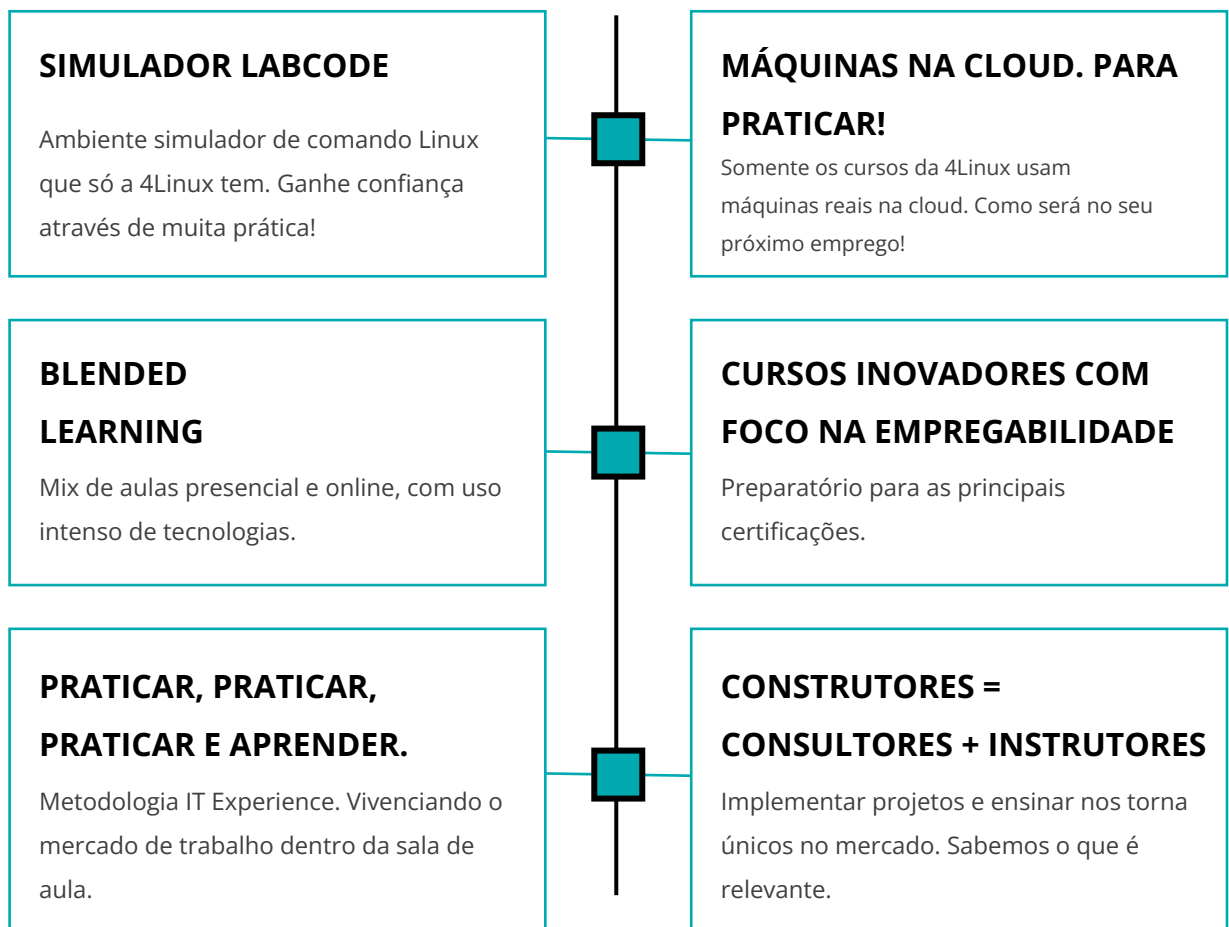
SIMULADOR LABCODE

Ambiente simulador de comando Linux que só a 4Linux tem. Ganhe confiança através de muita prática!

MÁQUINAS NA CLOUD. PARA PRATICAR!

Somente os cursos da 4Linux usam máquinas reais na cloud. Como será no seu próximo emprego!

BLENDED LEARNING

Mix de aulas presencial e online, com uso intenso de tecnologias.

CURSOS INOVADORES COM FOCO NA EMPREGABILIDADE

Preparatório para as principais certificações.

PRATICAR, PRATICAR, PRATICAR E APRENDER.

Metodologia IT Experience. Vivenciando o mercado de trabalho dentro da sala de aula.

CONSTRUTORES = CONSULTORES + INSTRUTORES

Implementar projetos e ensinar nos torna únicos no mercado. Sabemos o que é relevante.